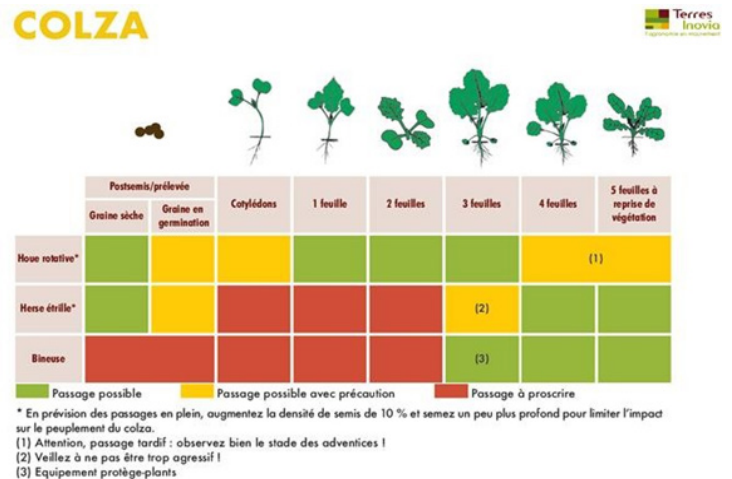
COLZA

Terres Inovia
L'agronomie en mouvement

| | Postsemis/prélevée | | Cotylédons | 1 feuille | 2 feuilles | 3 feuilles | 4 feuilles | 5 feuilles à reprise de végétation |
|---|---|---|---|---|---|---|---|---|
| | Graine sèche | Graine en germination | | | | | | |
| Houe rotative* | | | | | | | (1) | |
| Herse étrille* | | | | | | (2) | | |
| Bineuse | | | | | | (3) | | |

Passage possible
Passage possible avec précaution
Passage à proscrire

* En prévision des passages en plein, augmentez la densité de semis de 10 % et semez un peu plus profond pour limiter l'impact sur le peuplement du colza.
(1) Attention, passage tardif : observez bien le stade des adventices !
(2) Veillez à ne pas être trop agressif !
(3) Equipement protège-plants